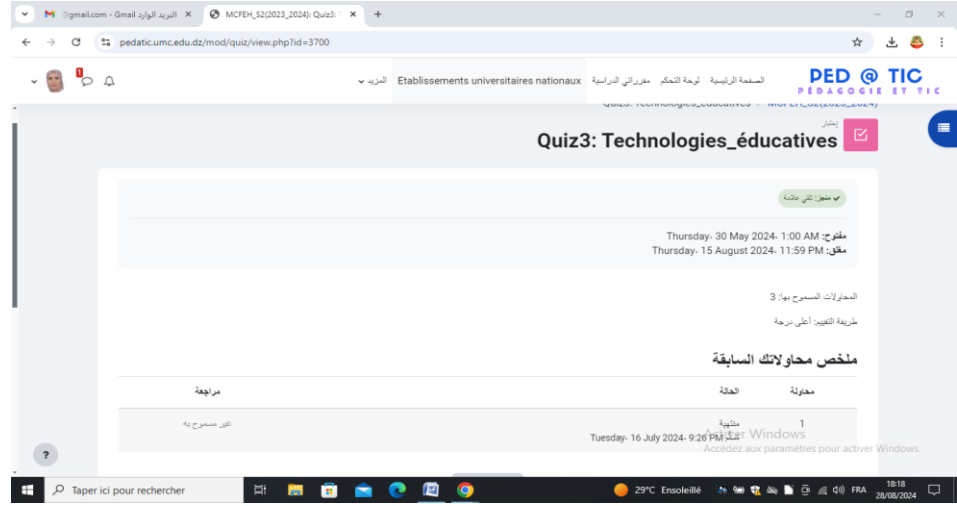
M @gmail.com - Gmail البريد الوارد ×
MCFEH_S2(2023_2024): Quiz3: ×
+

pedatic.umc.edu.dz/mod/quiz/view.php?id=3700

PED @ TIC
PÉDAGOGIE ET TIC

الصفحة الرئيسية لوحة التحكم مقرراتي الدراسية Etablissements universitaires nationaux المزيد

Quiz3: Technologies_éducatives MCFEH_S2(2023_2024)

إختبار
Quiz3: Technologies_éducatives

منجز: تلقي علامة

مفتوح: Thursday، 30 May 2024، 1:00 AM
مغلق: Thursday، 15 August 2024، 11:59 PM

المحاولات المسموح بها: 3

طريقة التقييم: أعلى درجة

ملخص محاولاتك السابقة

| محاولة | الحالة | مراجعة |
|---|---|---|
| 1 | منتهية Tuesday، 16 July 2024، 9:26 PM سلمت | غير مسموح به |

Activer Windows
Accédez aux paramètres pour activer Windows.

?

Taper ici pour rechercher
29°C Ensoleillé FRA 18:18 28/08/2024